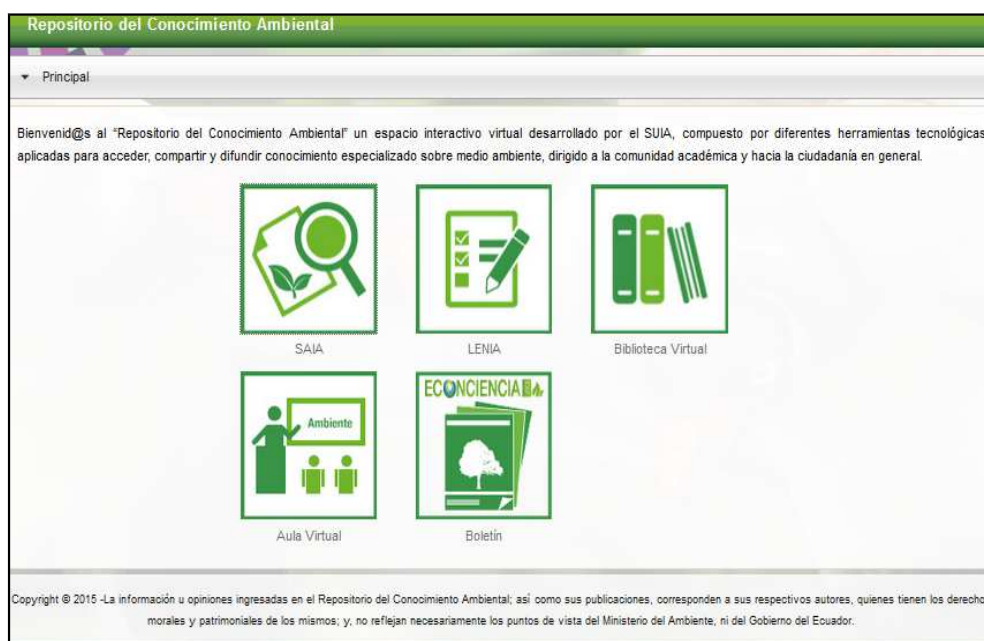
Repositorio del Conocimiento Ambiental

Principal

Bienvenid@s al "Repositorio del Conocimiento Ambiental" un espacio interactivo virtual desarrollado por el SUIA, compuesto por diferentes herramientas tecnológicas aplicadas para acceder, compartir y difundir conocimiento especializado sobre medio ambiente, dirigido a la comunidad académica y hacia la ciudadanía en general.

SAIA

LENIA

Biblioteca Virtual

Ambiente

Aula Virtual

ECONCIENCIA

Boletín

Copyright © 2015 -La información u opiniones ingresadas en el Repositorio del Conocimiento Ambiental; así como sus publicaciones, corresponden a sus respectivos autores, quienes tienen los derecho morales y patrimoniales de los mismos; y, no reflejan necesariamente los puntos de vista del Ministerio del Ambiente, ni del Gobierno del Ecuador.